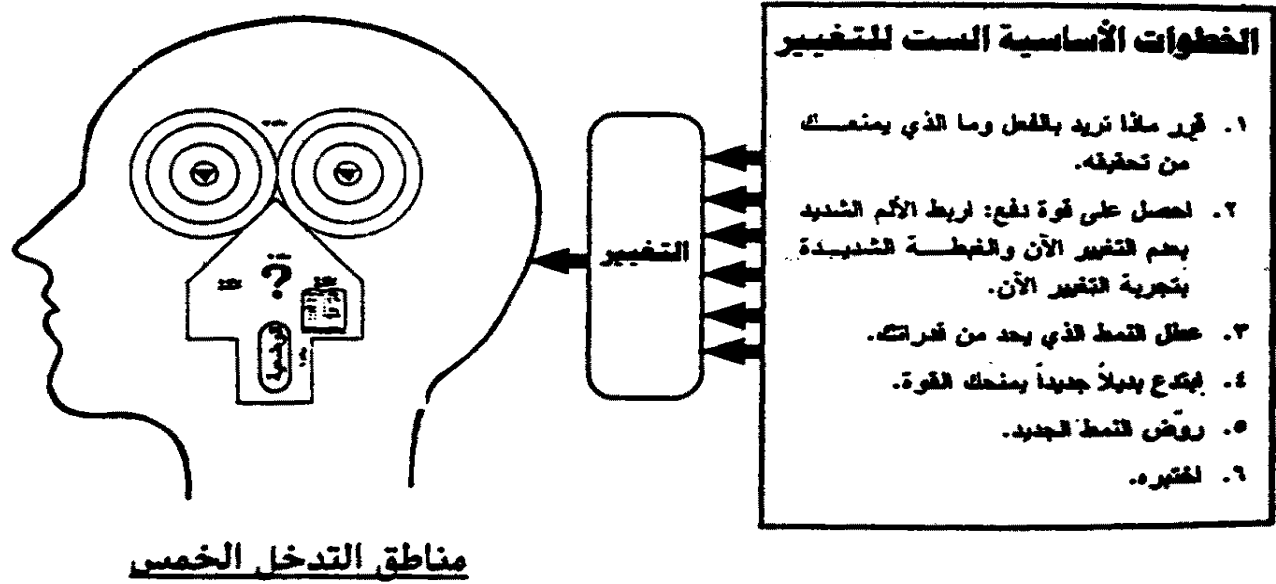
الخطوات الأساسية الست للتغيير

١. قرر ماذا تريد بالفعل وما الذي يمنعك من تحقيقه.

٢. احصل على قوة دفع: اربط الألم الشديد بعدم التغيير الآن والغبطة الشديدة بتجربة التغيير الآن.

٣. عطل النمط الذي يحد من قدراتك.

٤. ابتدع بديلاً جديداً يمنحك القوة.

٥. روّض النمط الجديد.

٦. اختبره.

التغيير

?

مناطق التدخل الخمس